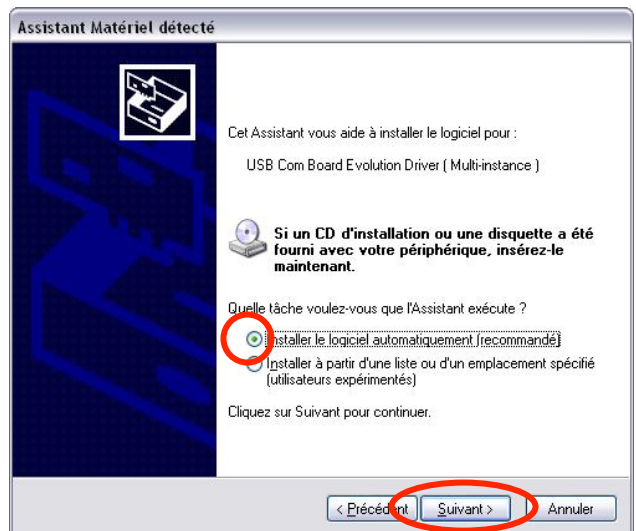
Assistant Matériel détecté

Cet Assistant vous aide à installer le logiciel pour :

USB Com Board Evolution Driver ( Multi-instance )

Si un CD d'installation ou une disquette a été fourni avec votre périphérique, insérez-le maintenant.

Quelle tâche voulez-vous que l'Assistant exécute ?

Installer le logiciel automatiquement (recommandé)

Installer à partir d'une liste ou d'un emplacement spécifié (utilisateurs expérimentés)

Cliquez sur Suivant pour continuer.

< Précédent | Suivant > | Annuler